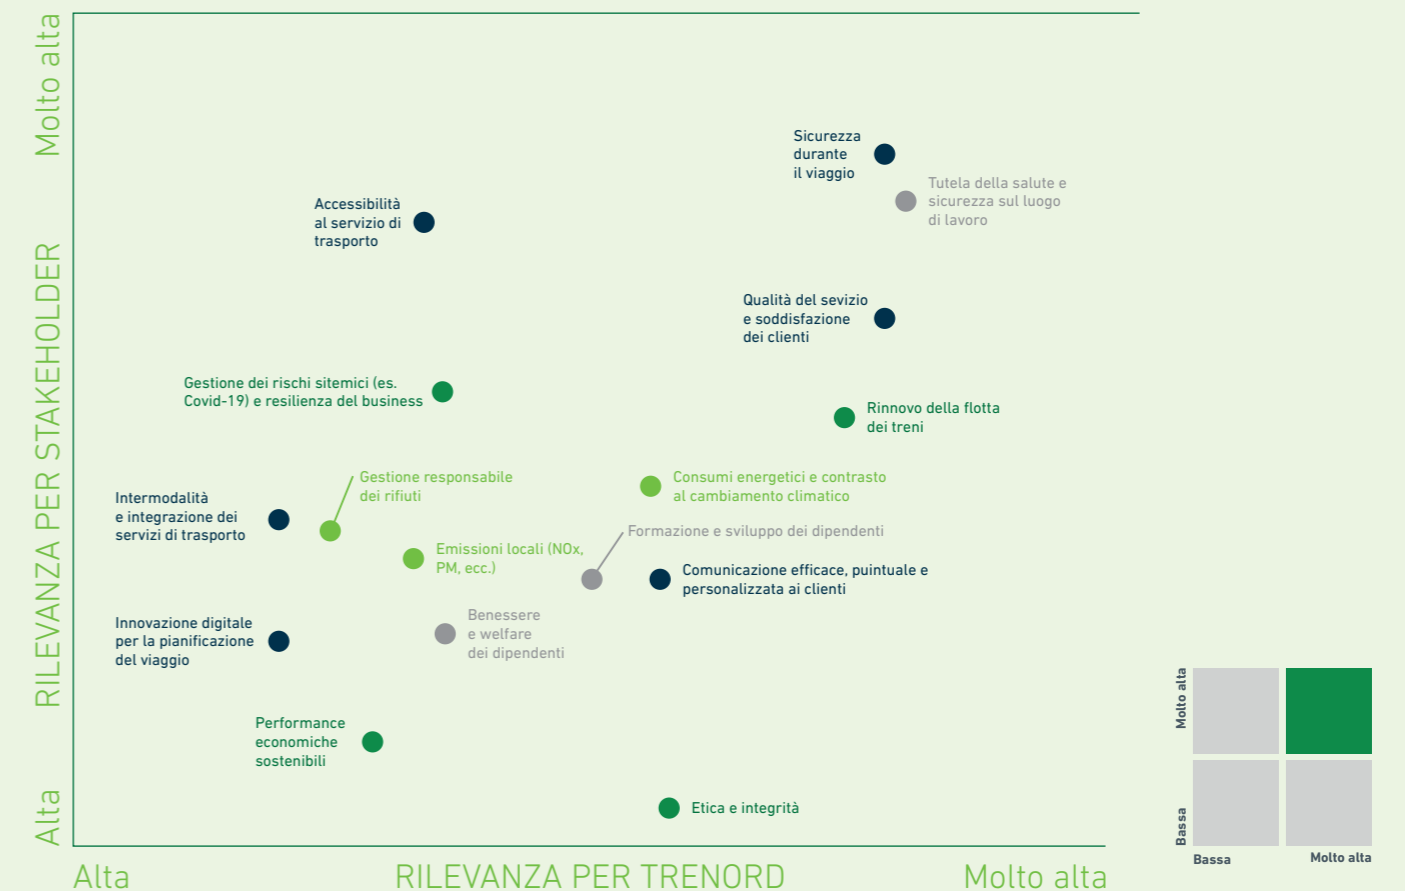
Molto alta

RILEVANZA PER STAKEHOLDER

Alta

Sicurezza durante il viaggio

Tutela della salute e sicurezza sul luogo di lavoro

Accessibilità al servizio di trasporto

Qualità del sevizio e soddisfazione dei clienti

Gestione dei rischi sitemici (es. Covid-19) e resilienza del business

Rinnovo della flotta dei treni

Gestione responsabile dei rifiuti

Consumi energetici e contrasto al cambiamento climatico

Intermodalità e integrazione dei servizi di trasporto

Formazione e sviluppo dei dipendenti

Emissioni locali (NOx, PM, ecc.)

Comunicazione efficace, puintuale e personalizzata ai clienti

Benessere e welfare dei dipendenti

Innovazione digitale per la pianificazione del viaggio

Performance economiche sostenibili

Etica e integrità

Alta

RILEVANZA PER TRENORD

Molto alta

Molto alta

Bassa

Bassa

Molto alta